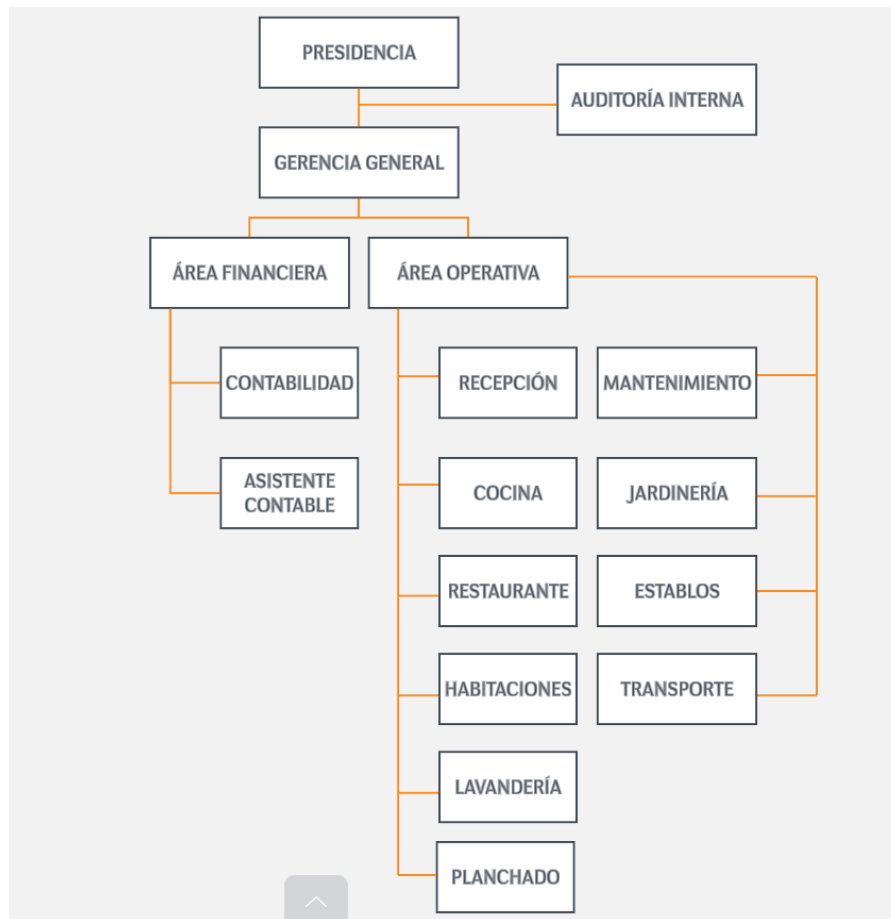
PRESIDENCIA

AUDITORÍA INTERNA

GERENCIA GENERAL

ÁREA FINANCIERA

ÁREA OPERATIVA

CONTABILIDAD

ASISTENTE CONTABLE

RECEPCIÓN

COCINA

RESTAURANTE

HABITACIONES

LAVANDERÍA

PLANCHADO

MANTENIMIENTO

JARDINERÍA

ESTABLOS

TRANSPORTE